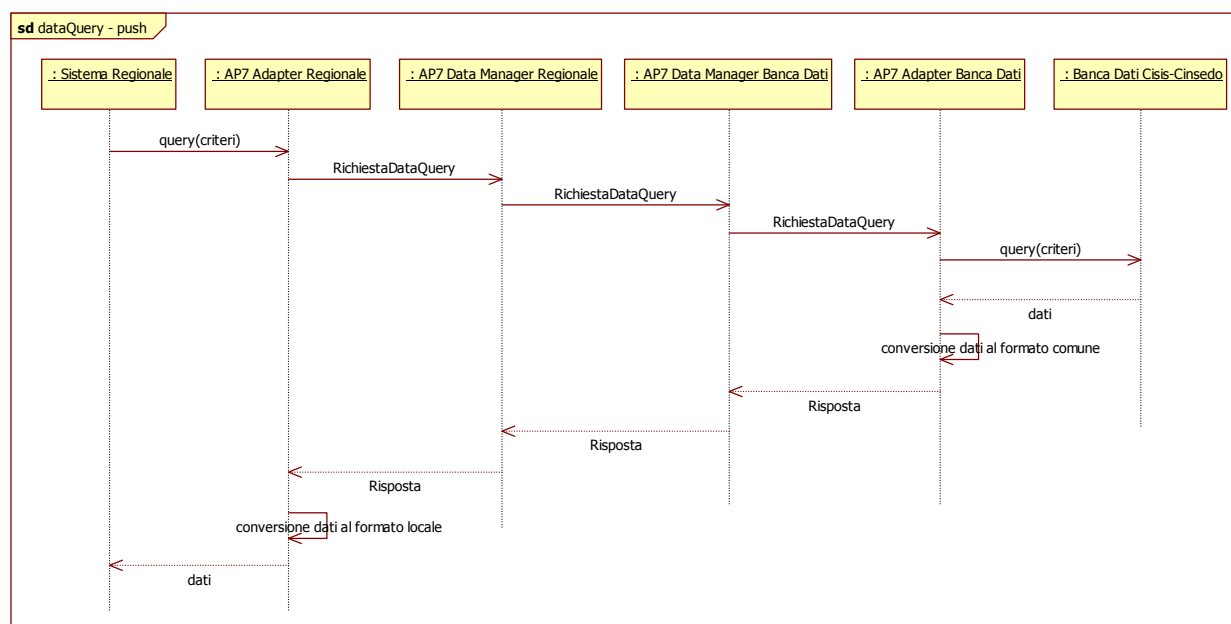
**sd** dataQuery - push

: Sistema Regionale

: AP7 Adapter Regionale

: AP7 Data Manager Regionale

: AP7 Data Manager Banca Dati

: AP7 Adapter Banca Dati

: Banca Dati Cisis-Cinsedo

query(criteri)

RichiestaDataQuery

RichiestaDataQuery

RichiestaDataQuery

query(criteri)

dati

conversione dati al formato comune

Risposta

Risposta

Risposta

conversione dati al formato locale

dati